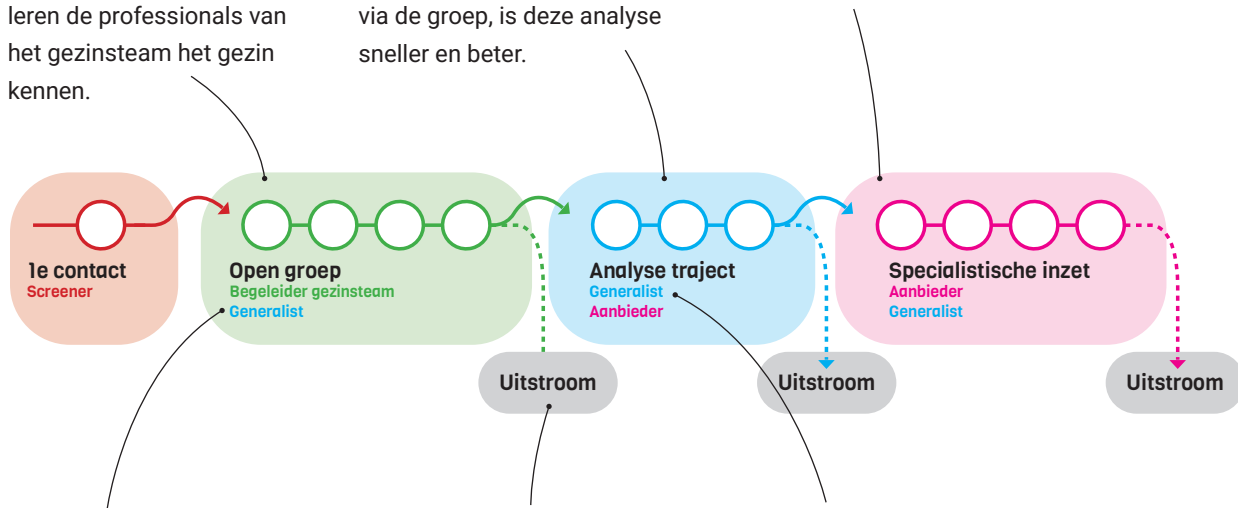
leren de professionals van het gezinsteam het gezin kennen.

via de groep, is deze analyse sneller en beter.

1e contact
Screener

Open groep
Begeleider gezinsteam
Generalist

Analyse traject
Generalist
Aanbieder

Specialistische inzet
Aanbieder
Generalist

Uitstroom

Uitstroom

Uitstroom